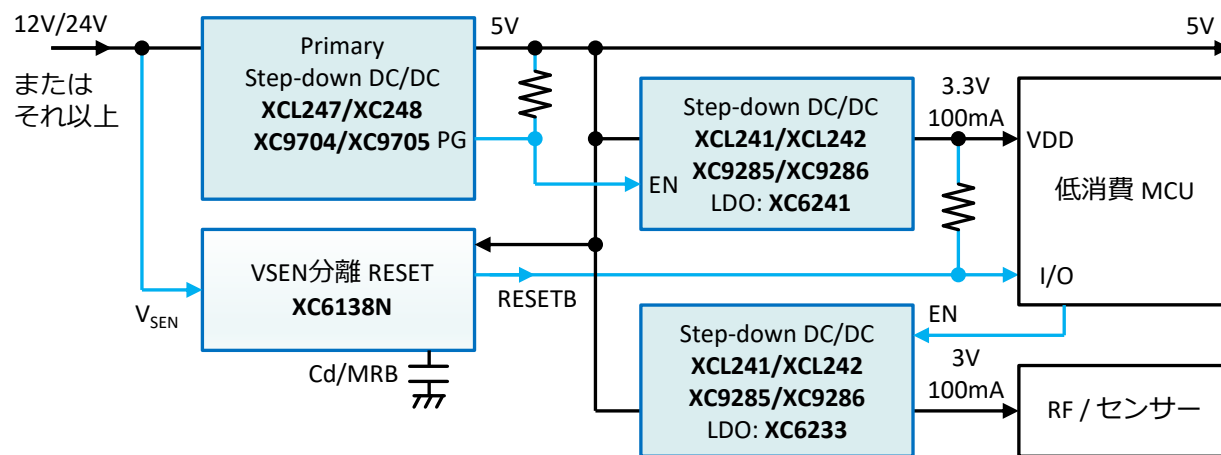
12V/24V
または
それ以上

Primary
Step-down DC/DC
XCL247/XC248
XC9704/XC9705 PG

5V

5V

Step-down DC/DC
XCL241/XCL242
XC9285/XC9286
LDO: XC6241
EN

3.3V
100mA

VDD
低消費 MCU
I/O

VSEN分離 RESET
XC6138N
$V_{SEN}$
RESETB
Cd/MRB

EN
Step-down DC/DC
XCL241/XCL242
XC9285/XC9286
LDO: XC6233

3V
100mA

RF / センサー